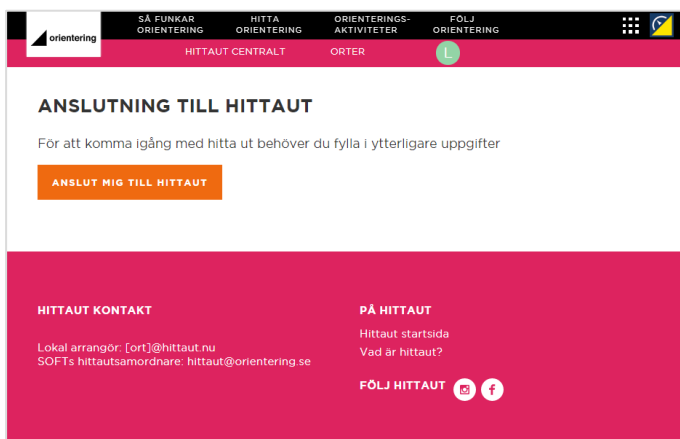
orientering

SÅ FUNKAR ORIENTERING
HITTA ORIENTERING
ORIENTERINGS-AKTIVITETER
FÖLJ ORIENTERING

HITTAUT CENTRALT
ORTER
L

ANSLUTNING TILL HITTAUT

För att komma igång med hitta ut behöver du fylla i ytterligare uppgifter

ANSLUT MIG TILL HITTAUT

HITTAUT KONTAKT

Lokal arrangör: [ort]@hittaut.nu
SOFTs hittautsamordnare: hittaut@orientering.se

PÅ HITTAUT

Hittaut startsida
Vad är hittaut?

FÖLJ HITTAUT